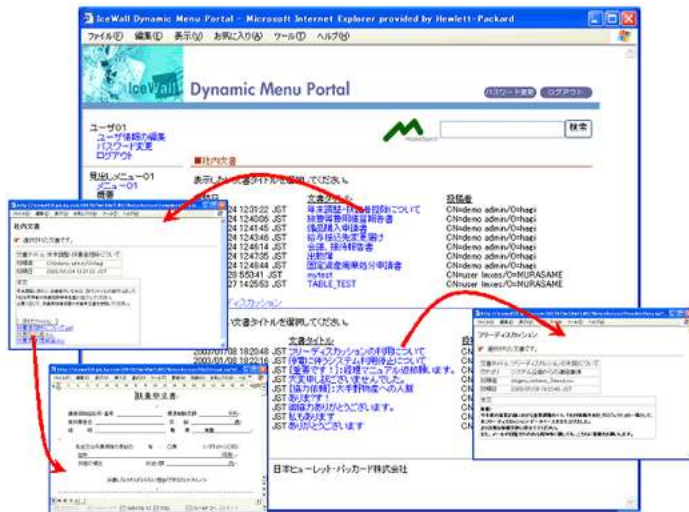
IceWall Dynamic Menu Portal - Microsoft Internet Explorer provided by Hewlett-Packard

ファイル(F) 編集(E) 表示(V) お気に入り(A) ツール(T) ヘルプ(H)

IceWall

Dynamic Menu Portal

パスワード変更 ログアウト

ユーザ01
ユーザ情報の編集
パスワード変更
ログアウト

検索

見出しメニュー01
メニュー01
概要

社内文書

表示したい文書タイトルを選択してください。

| | 文書タイトル | 投稿者 |
|---|---|---|
| 24 12:31:22 JST | 年末調整・社会保険料について | CN=demo admin/O=hagi |
| 24 12:40:06 JST | 経費精算用経費報告書 | CN=demo admin/O=hagi |
| 24 12:41:45 JST | 備品購入申請書 | CN=demo admin/O=hagi |
| 24 12:43:46 JST | 給与振込先変更届け | CN=demo admin/O=hagi |
| 24 12:46:14 JST | 会議、接待報告書 | CN=demo admin/O=hagi |
| 24 12:47:35 JST | 出勤簿 | CN=demo admin/O=hagi |
| 24 12:48:48 JST | 固定資産廃棄処分申請書 | CN=demo admin/O=hagi |
| 28 5:53:41 JST | mytest | CN=user lmxes/O=MURASAME |
| 27 14:25:53 JST | TABLE_TEST | CN=user lmxes/O=MURASAME |

フリーディスカッション

文書タイトルを選択してください。

| | 文書タイトル |
|---|---|
| 2003/01/08 18:20:48 JST | フリーディスカッションの利用について |
| 2003/01/08 18:22:16 JST | 停電に伴うシステム利用停止について |
| JST | 【重要です！】:経理マニュアル追加願います。 |
| JST | 大変申し訳ございませんでした。 |
| JST | 【協力依頼】:大手封筒への入館 |
| JST | ありがとうございます！ |
| JST | 御協力ありがとうございます。 |
| JST | 私もあります |
| JST | ありがとうございます |

日本ヒューレット・パッカード株式会社

社内文書

備品購入申請書

フリーディスカッション

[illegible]